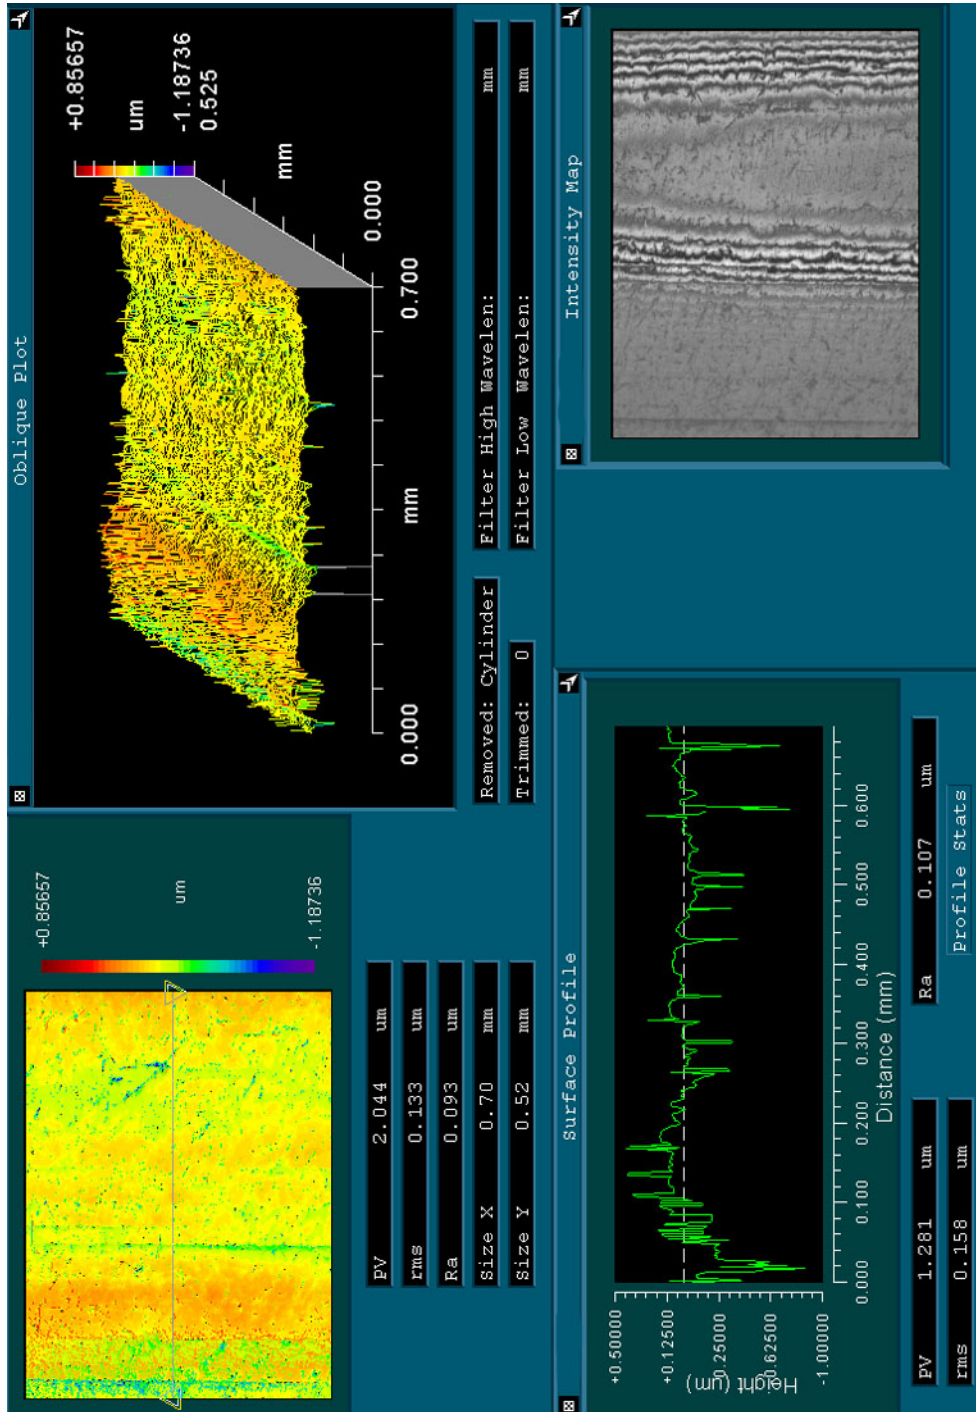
Oblique Plot

+0.85657
um
-1.18736
0.525
mm
0.000
0.700
mm
0.000

Removed: Cylinder
Trimmed: 0
Filter High Wavelen: mm
Filter Low Wavelen: mm

Intensity Map

+0.85657
um
-1.18736

| PV | 2.044 | um |
|---|---|---|
| rms | 0.133 | um |
| Ra | 0.093 | um |
| Size X | 0.70 | mm |
| Size Y | 0.52 | mm |

Surface Profile

+0.50000
+0.12500
-0.25000
-0.62500
-1.00000
Height (um)

0.000
0.100
0.200
0.300
0.400
0.500
0.600
Distance (mm)

| PV | 1.281 | um |
|---|---|---|
| rms | 0.158 | um |
| Ra | 0.107 | um |

Profile Stats